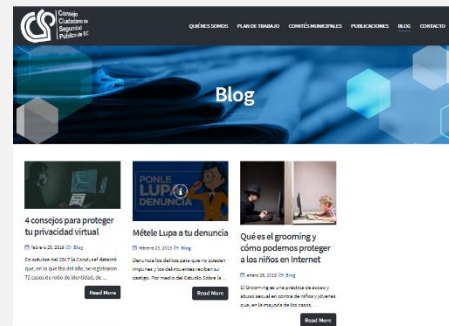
CCS Consejo Ciudadano de Seguridad Pública de BC

QUIÉNES SOMOS PLAN DE TRABAJO COMITÉS MUNICIPALES PUBLICACIONES BLOG CONTACTO

Blog

4 consejos para proteger tu privacidad virtual

Febrero 25, 2019 Blog

En octubre del 2017 la Condusef detectó que, en lo que iba del año, se registraron 72 casos de robo de identidad, de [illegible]

Read More

PONLE LUPA A TU DENUNCIA

Métele Lupa a tu denuncia

Febrero 25, 2019 Blog

Denuncia los delitos para que no queden impunes y los delincuentes reciban su castigo. Por medio del Estudio Sobre la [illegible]

Read More

Qué es el grooming y cómo podemos proteger a los niños en Internet

Enero 28, 2019 Blog

El Grooming es una práctica de acoso y abuso sexual en contra de niños y jóvenes que, en la mayoría de los casos, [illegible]

Read More